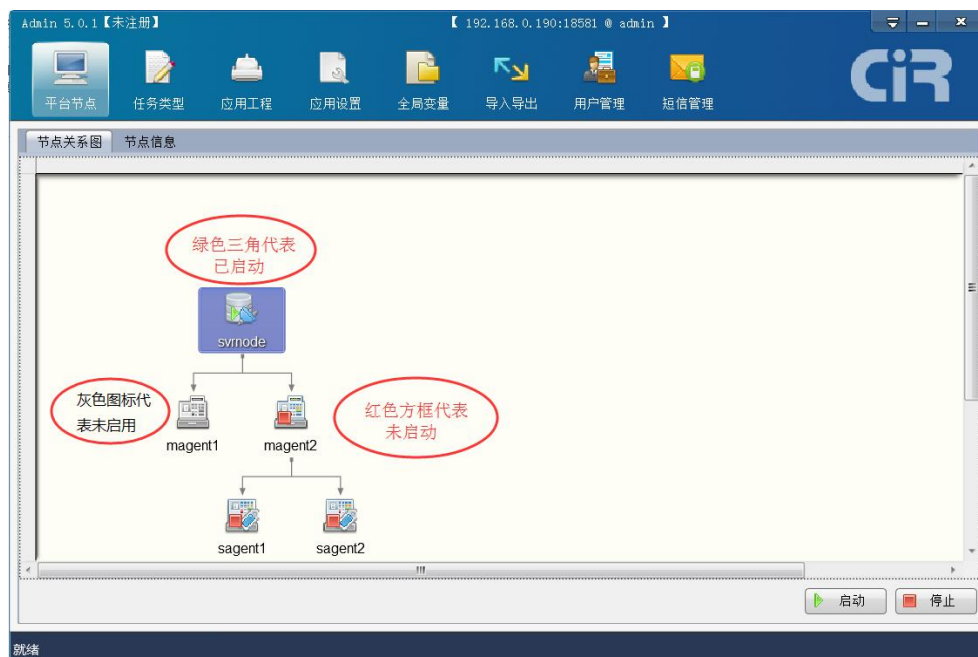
Admin 5.0.1【未注册】

【 192.168.0.190:18581 @ admin 】

平台节点 任务类型 应用工程 应用设置 全局变量 导入导出 用户管理 短信管理

CiR

节点关系图 节点信息

绿色三角代表已启动

svrnode

灰色图标代表未启用

红色方框代表未启动

magent1 magent2

sagent1 sagent2

启动 停止

就绪